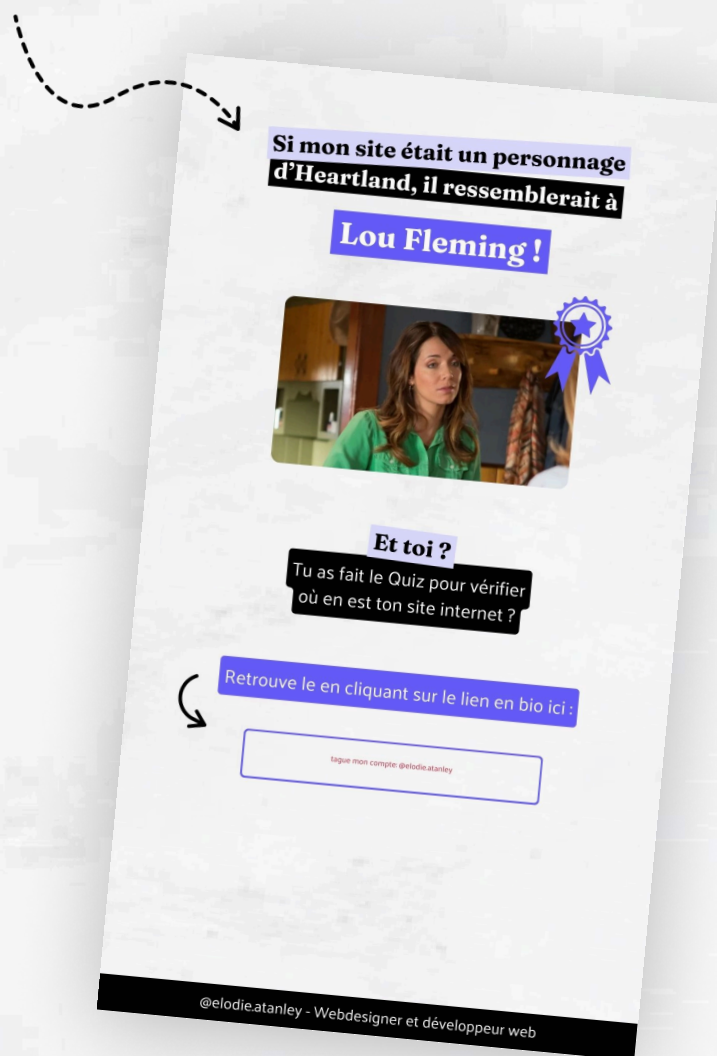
Si mon site était un personnage d'Heartland, il ressemblerait à

Lou Fleming !

Et toi ?

Tu as fait le Quiz pour vérifier où en est ton site internet ?

Retrouve le en cliquant sur le lien en bio ici :

tague mon compte @elodie.atanley

@elodie.atanley - Webdesigner et développeur web